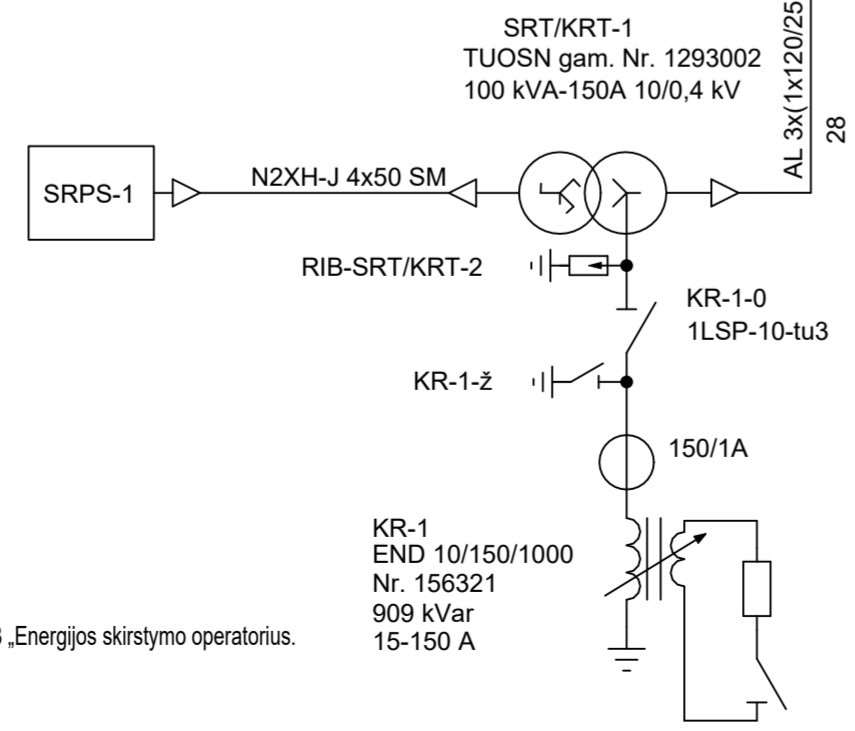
SRT/KRT-1
TUOSN gam. Nr. 1293002
100 kVA-150A 10/0,4 kV

AL 3x(1x120/25

28

SRPS-1

N2XH-J 4x50 SM

RIB-SRT/KRT-2

KR-1-0
1LSP-10-tu3

KR-1-ž

150/1A

KR-1
END 10/150/1000
Nr. 156321
909 kVar
15-150 A

B „Energijos skirstymo operatorius.